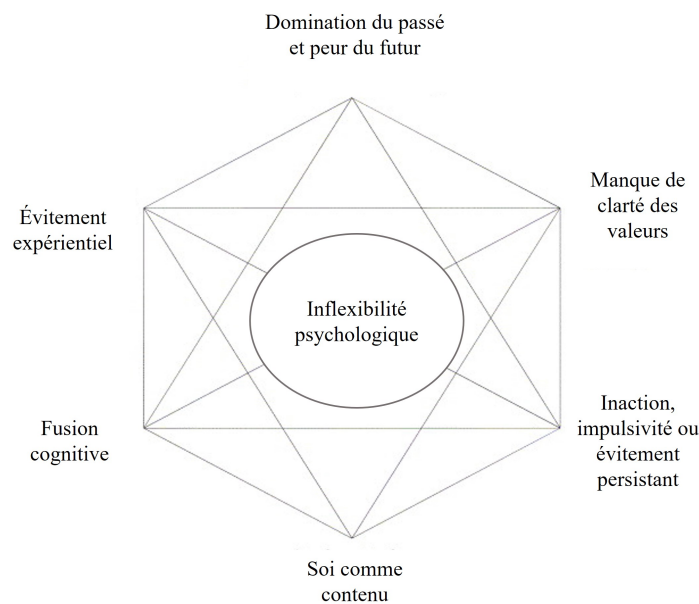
Domination du passé et peur du futur

Évitement expérientiel

Manque de clarté des valeurs

Inflexibilité psychologique

Fusion cognitive

Inaction, impulsivité ou évitement persistant

Soi comme contenu